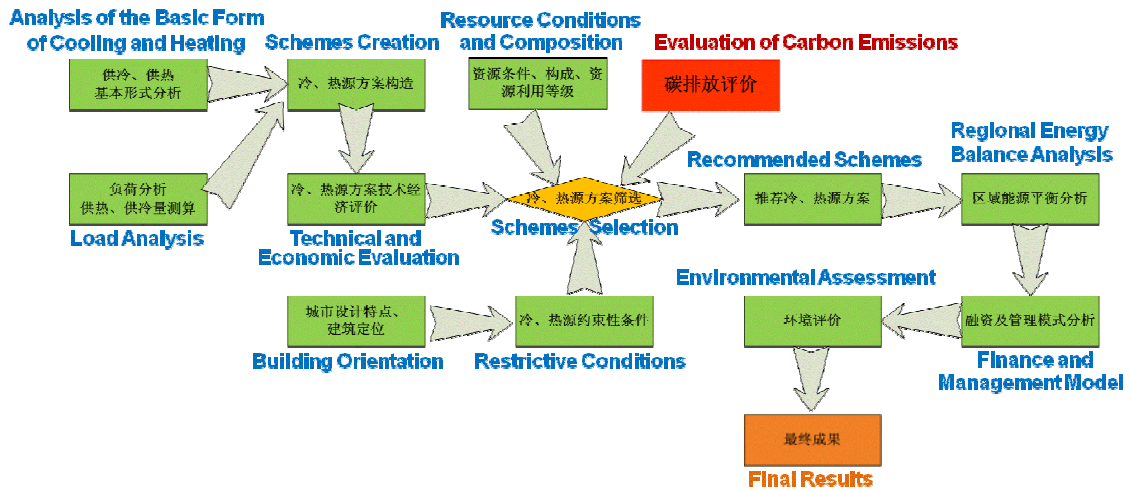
Analysis of the Basic Form of Cooling and Heating

供冷、供热基本形式分析

Schemes Creation

冷、热源方案构造

Resource Conditions and Composition

资源条件、构成、资源利用等级

Evaluation of Carbon Emissions

碳排放评价

负荷分析
供热、供冷量测算

Load Analysis

冷、热源方案技术经济评价

Technical and Economic Evaluation

冷、热源方案筛选

Schemes Selection

Recommended Schemes

推荐冷、热源方案

Regional Energy Balance Analysis

区域能源平衡分析

城市设计特点、建筑定位

Building Orientation

冷、热源约束性条件

Restrictive Conditions

Environmental Assessment

环境评价

融资及管理模式分析

Finance and Management Model

最终成果

Final Results